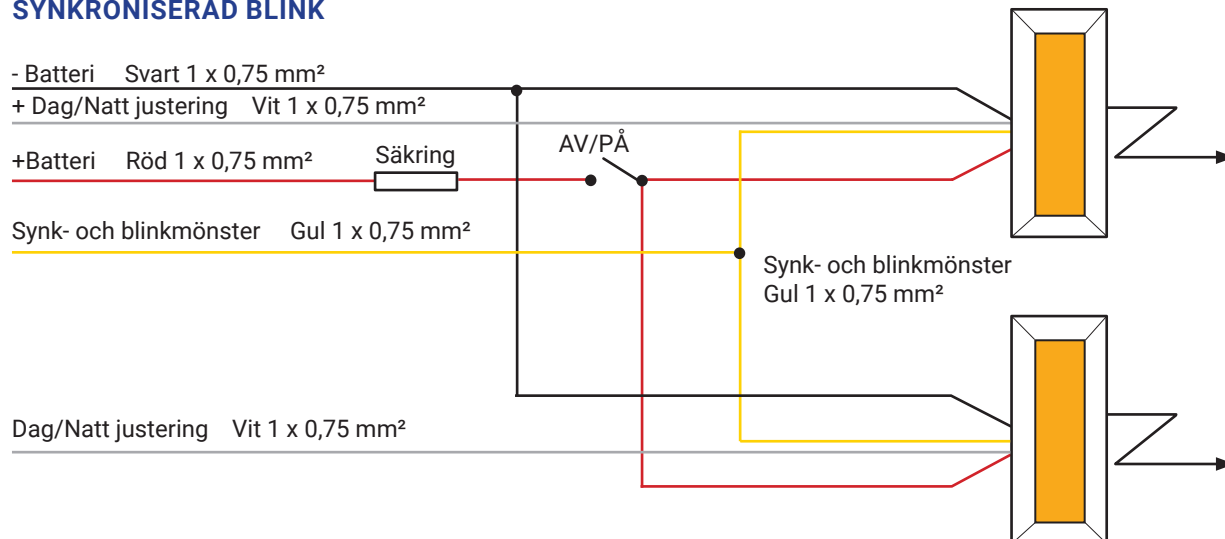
SYNKRONISERAD BLINK

- Batteri Svart 1 x 0,75 mm²

+ Dag/Natt justering Vit 1 x 0,75 mm²

+Batteri Röd 1 x 0,75 mm²

Säkring

AV/PÅ

Synk- och blinkmönster Gul 1 x 0,75 mm²

Synk- och blinkmönster Gul 1 x 0,75 mm²

Dag/Natt justering Vit 1 x 0,75 mm²